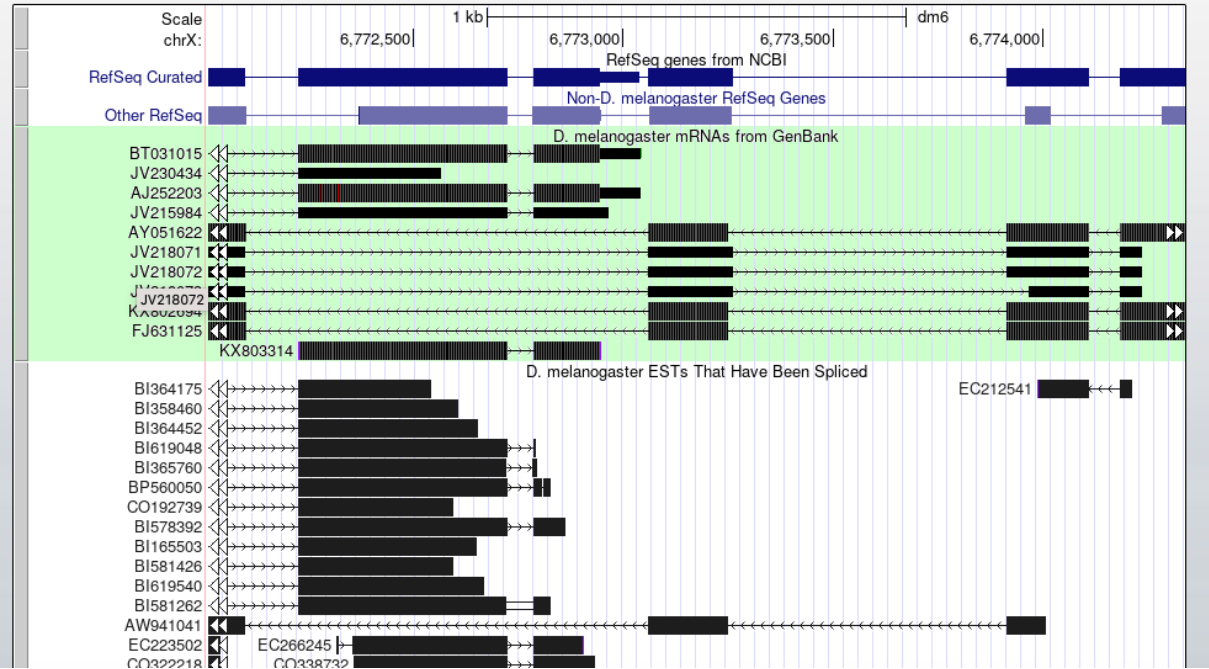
Scale
chrX:
1 kb
dm6
6,772,500
6,773,000
6,773,500
6,774,000
RefSeq genes from NCBI
RefSeq Curated
Non-D. melanogaster RefSeq Genes
Other RefSeq
D. melanogaster mRNAs from GenBank
BT031015
JV230434
AJ252203
JV215984
AY051622
JV218071
JV218072
JV218072
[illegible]
FJ631125
KX803314
D. melanogaster ESTs That Have Been Spliced
BI364175
EC212541
BI358460
BI364452
BI619048
BI365760
BP560050
CO192739
BI578392
BI165503
BI581426
BI619540
BI581262
AW941041
EC223502
EC266245
CO322218
CO338732